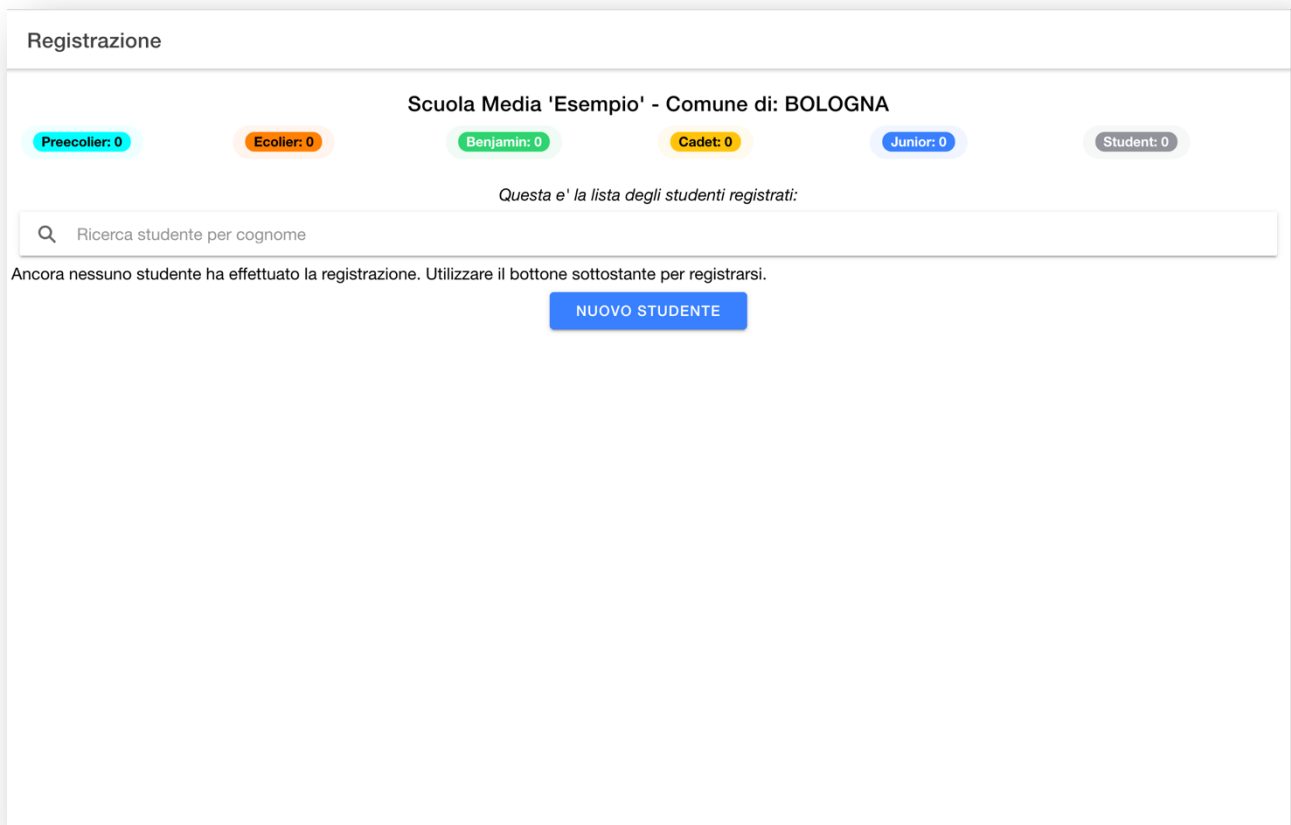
Registrazione

Scuola Media 'Esempio' - Comune di: BOLOGNA

Preecolier: 0 Ecolier: 0 Benjamin: 0 Cadet: 0 Junior: 0 Student: 0

Questa e' la lista degli studenti registrati:

Ricerca studente per cognome

Ancora nessuno studente ha effettuato la registrazione. Utilizzare il bottone sottostante per registrarsi.

NUOVO STUDENTE